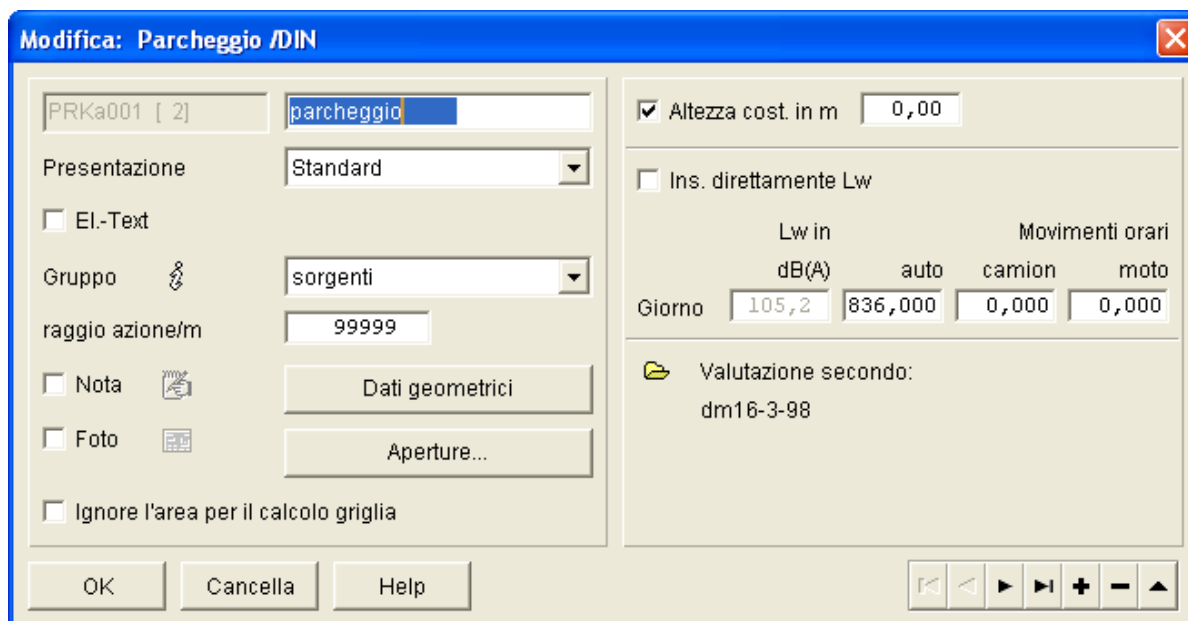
Modifica: Parcheggio /DIN

PRKa001 [ 2]
parcheggio
Presentazione
Standard
El.-Text
Gruppo
sorgenti
raggio azione/m
99999
Nota
Dati geometrici
Foto
Aperture...
Ignore l'area per il calcolo griglia

Altezza cost. in m
0,00
Ins. direttamente Lw

| | Lw in dB(A) | auto | Movimenti orari camion | moto |
|---|---|---|---|---|
| Giorno | 105,2 | 836,000 | 0,000 | 0,000 |

Valutazione secondo:
dm16-3-98

OK
Cancella
Help